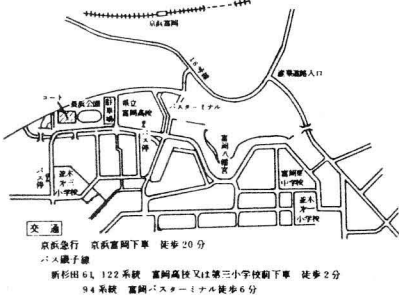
京浜富岡

16号線

産業道路入口

コート

長浜公園

県立富岡高校

バスターミナル

富岡八幡宮

並木第一小学校

富岡東小学校

並木第一小学校

交通

京浜急行　京浜富岡下車　徒歩20分

バス磯子線

新杉田61、122系統　富岡高校又は第三小学校前下車　徒歩2分

94系統　富岡バスターミナル徒歩6分